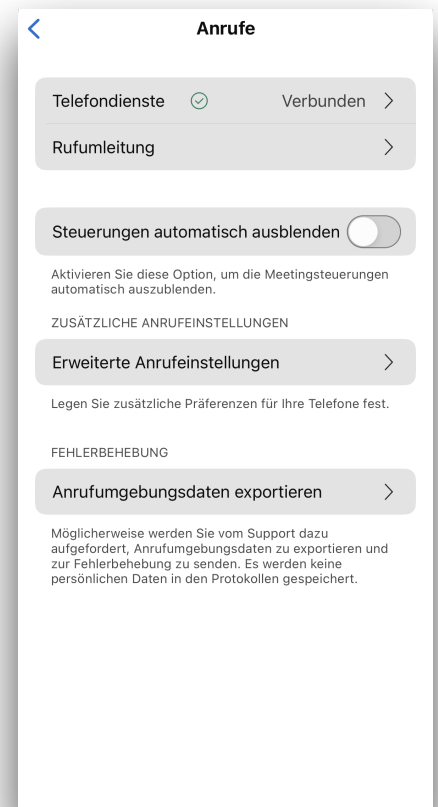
Anrufe

Telefondienste Verbunden

Rufumleitung

Steuerungen automatisch ausblenden

Aktivieren Sie diese Option, um die Meetingsteuerungen automatisch auszublenden.

ZUSÄTZLICHE ANRUFEINSTELLUNGEN

Erweiterte Anrufeinstellungen

Legen Sie zusätzliche Präferenzen für Ihre Telefone fest.

FEHLERBEHEBUNG

Anrufumgebungsdaten exportieren

Möglicherweise werden Sie vom Support dazu aufgefordert, Anrufumgebungsdaten zu exportieren und zur Fehlerbehebung zu senden. Es werden keine persönlichen Daten in den Protokollen gespeichert.